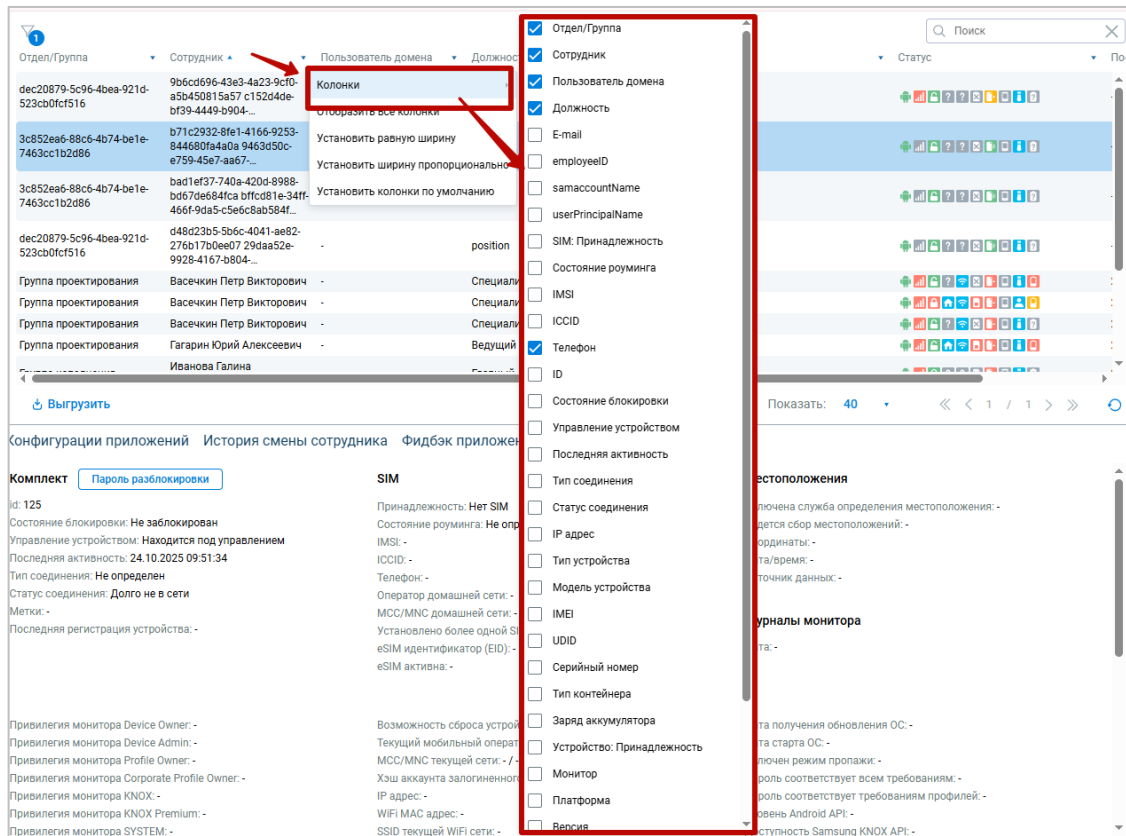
1

Отдел/Группа ▾ Сотрудник ▴ ▾ Пользователь домена ▾ Должност ▾ Статус ▾ По

Поиск

| Отдел/Группа | Сотрудник | Пользователь домена | Должность |
|---|---|---|---|
| dec20879-5c96-4bea-921d-523cb0fcf516 | 9b6cd696-43e3-4a23-9cf0-a5b450815a57 c152d4de-bf39-4449-b904-... | | |
| 3c852ea6-88c6-4b74-be1e-7463cc1b2d86 | b71c2932-8fe1-4166-9253-844680fa4a0a 9463d50c-e759-45e7-aa67-... | | |
| 3c852ea6-88c6-4b74-be1e-7463cc1b2d86 | bad1ef37-740a-420d-8988-bd67de684fca bffcd81e-34ff-466f-9da5-c5e6c8ab584f... | | |
| dec20879-5c96-4bea-921d-523cb0fcf516 | d48d23b5-5b6c-4041-ae82-276b17b0ee07 29daa52e-9928-4167-b804-... | - | position |
| Группа проектирования | Васечкин Петр Викторович | - | Специали |
| Группа проектирования | Васечкин Петр Викторович | - | Специали |
| Группа проектирования | Васечкин Петр Викторович | - | Специали |
| Группа проектирования | Гагарин Юрий Алексеевич | - | Ведущий |
| | Иванова Галина | | |

Колонки
Отобразить все колонки
Установить равную ширину
Установить ширину пропорционально
Установить колонки по умолчанию

Отдел/Группа
Сотрудник
Пользователь домена
Должность
E-mail
employeeID
samaccountName
userPrincipalName
SIM: Принадлежность
Состояние роуминга
IMSI
ICCID
Телефон
ID
Состояние блокировки
Управление устройством
Последняя активность
Тип соединения
Статус соединения
IP адрес
Тип устройства
Модель устройства
IMEI
UDID
Серийный номер
Тип контейнера
Заряд аккумулятора
Устройство: Принадлежность
Монитор
Платформа
Версия

Выгрузить

Показать: 40 ▾ 1 / 1

Конфигурации приложений История смены сотрудника Фидбэк приложен

Комплект Пароль разблокировки
id: 125
Состояние блокировки: Не заблокирован
Управление устройством: Находится под управлением
Последняя активность: 24.10.2025 09:51:34
Тип соединения: Не определен
Статус соединения: Долго не в сети
Метки: -
Последняя регистрация устройства: -

Привилегия монитора Device Owner: -
Привилегия монитора Device Admin: -
Привилегия монитора Profile Owner: -
Привилегия монитора Corporate Profile Owner: -
Привилегия монитора KNOX: -
Привилегия монитора KNOX Premium: -
Привилегия монитора SYSTEM: -

SIM
Принадлежность: Нет SIM
Состояние роуминга: Не опр
IMSI: -
ICCID: -
Телефон: -
Оператор домашней сети: -
MCC/MNC домашней сети: -
Установлено более одной SI
eSIM идентификатор (EID): -
eSIM активна: -

Возможность сброса устрой
Текущий мобильный операт
MCC/MNC текущей сети: - / -
Хэш аккаунта залогиненног
IP адрес: -
WiFi MAC адрес: -
SSID текущей WiFi сети: -

естоположения
лючена служба определения местоположения: -
дется сбор местоположений: -
ординаты: -
та/время: -
точник данных: -

урналы монитора
та: -

та получения обновления ОС: -
та старта ОС: -
лючен режим пропажи: -
роль соответствует всем требованиям: -
роль соответствует требованиям профилей: -
овень Android API: -
ступность Samsung KNOX API: -